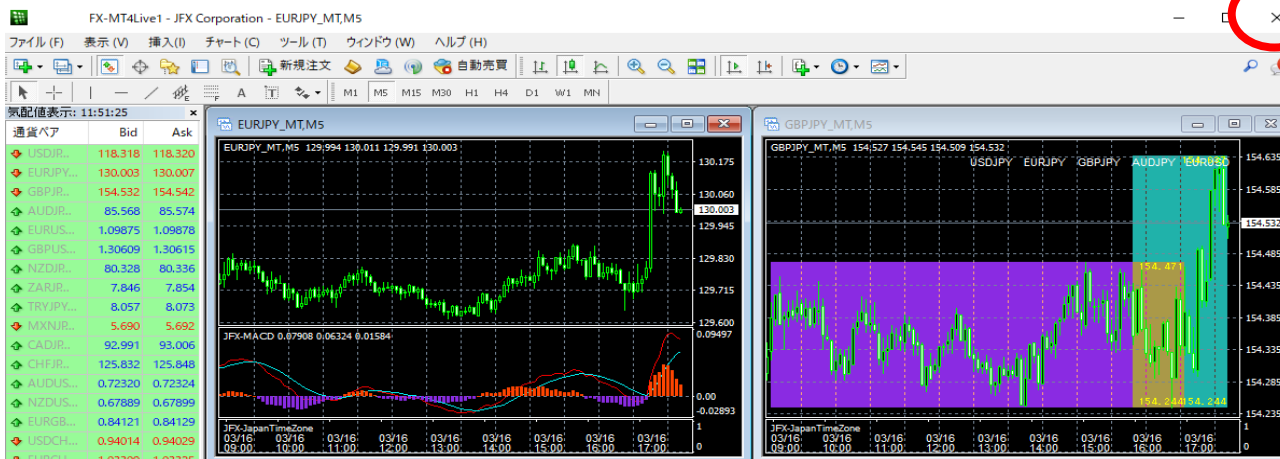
FX-MT4Live1 - JFX Corporation - EURJPY_MT,M5

ファイル (F) 表示 (V) 挿入 (I) チャート (C) ツール (T) ウィンドウ (W) ヘルプ (H)

新規注文 自動売買

M1 M5 M15 M30 H1 H4 D1 W1 MN

気配値表示: 11:51:25

| 通貨ペア | Bid | Ask |
|---|---|---|
| USDJR.. | 118.318 | 118.320 |
| EURJPY... | 130.003 | 130.007 |
| GBPJR.. | 154.532 | 154.542 |
| AUDJR.. | 85.568 | 85.574 |
| EURUS... | 1.09875 | 1.09878 |
| GBPUS... | 1.30609 | 1.30615 |
| NZDJR.. | 80.328 | 80.336 |
| ZARJR.. | 7.846 | 7.854 |
| TRYJPY... | 8.057 | 8.073 |
| MXNJR.. | 5.690 | 5.692 |
| CADJR.. | 92.991 | 93.006 |
| CHFJR.. | 125.832 | 125.848 |
| AUDUS... | 0.72320 | 0.72324 |
| NZDUS... | 0.67889 | 0.67899 |
| EURGB... | 0.84121 | 0.84129 |
| USDCH... | 0.94014 | 0.94029 |

EURJPY_MT,M5

EURJPY_MT,M5 129.994 130.011 129.991 130.003

130.175
130.060
130.003
129.945
129.830
129.715
129.600

JFX-MACD 0.07908 0.06324 0.01584

0.09497
0.00
-0.02893

JFX-JapanTimeZone

03/16 09:00 03/16 10:00 03/16 11:00 03/16 12:00 03/16 13:00 03/16 14:00 03/16 15:00 03/16 16:00 03/16 17:00

GBPJPY_MT,M5

GBPJPY_MT,M5 154.527 154.545 154.509 154.532

USDJPY EURJPY GBPJPY AUDJPY EURUSD

154.471
154.244 154.244

154.635
154.585
154.532
154.485
154.435
154.385
154.335
154.285
154.235

JFX-JapanTimeZone

03/16 09:00 03/16 10:00 03/16 11:00 03/16 12:00 03/16 13:00 03/16 14:00 03/16 15:00 03/16 16:00 03/16 17:00